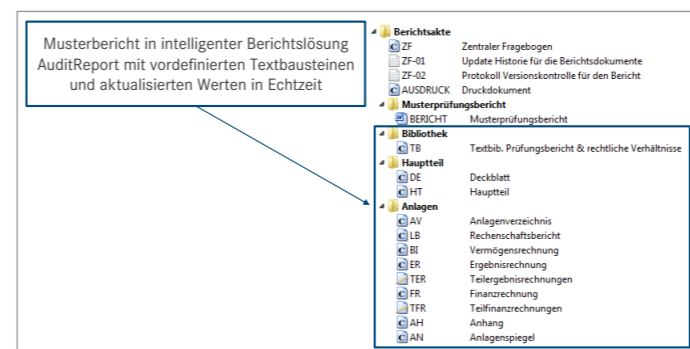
Musterbericht in intelligenter Berichtslösung AuditReport mit vordefinierten Textbausteinen und aktualisierten Werten in Echtzeit

Berichtsakte
ZF Zentraler Fragebogen
ZF-01 Update Historie für die Berichtsdokumente
ZF-02 Protokoll Versionskontrolle für den Bericht
AUSDRUCK Druckdokument
Musterprüfungsbericht
BERICHT Musterprüfungsbericht
Bibliothek
TB Textbib. Prüfungsbericht & rechtliche Verhältnisse
Hauptteil
DE Deckblatt
HT Hauptteil
Anlagen
AV Anlagenverzeichnis
LB Rechenschaftsbericht
BI Vermögensrechnung
ER Ergebnisrechnung
TER Teilergebnisrechnungen
FR Finanzrechnung
TFR Teilfinanzrechnungen
AH Anhang
AN Anlagenspiegel